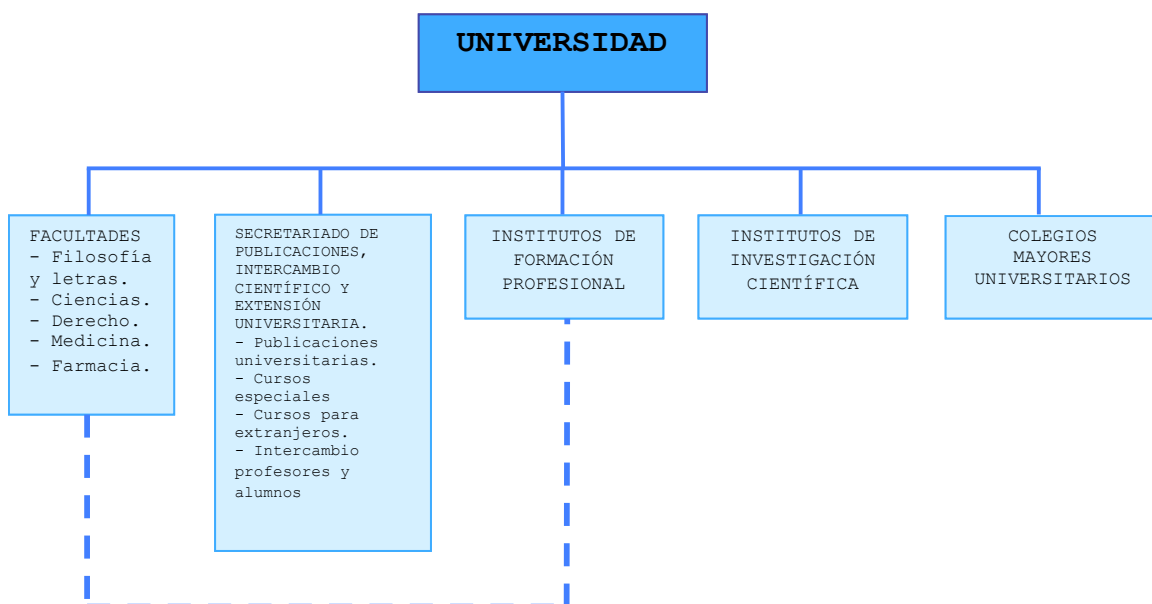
UNIVERSIDAD

FACULTADES
- Filosofía y letras.
- Ciencias.
- Derecho.
- Medicina.
- Farmacia.

SECRETARIADO DE PUBLICACIONES, INTERCAMBIO CIENTÍFICO Y EXTENSIÓN UNIVERSITARIA.
- Publicaciones universitarias.
- Cursos especiales
- Cursos para extranjeros.
- Intercambio profesores y alumnos

INSTITUTOS DE FORMACIÓN PROFESIONAL

INSTITUTOS DE INVESTIGACIÓN CIENTÍFICA

COLEGIOS MAYORES UNIVERSITARIOS